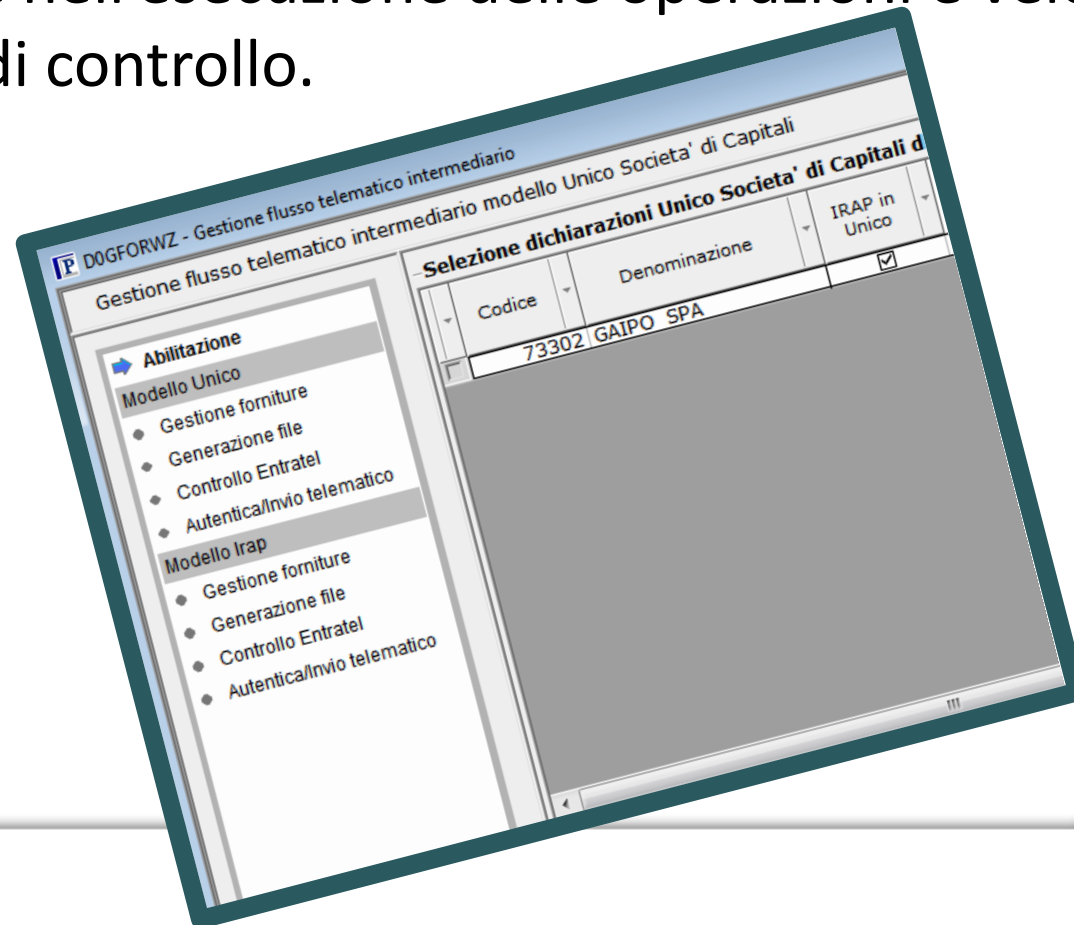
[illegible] nell'esecuzione delle operazioni e vel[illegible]
di controllo.

D0GFORWZ - Gestione flusso telematico intermediario

Gestione flusso telematico intermediario modello Unico Societa' di Capitali

Abilitazione
Modello Unico
Gestione forniture
Generazione file
Controllo Entratel
Autentica/Invio telematico
Modello Irap
Gestione forniture
Generazione file
Controllo Entratel
Autentica/Invio telematico

Selezione dichiarazioni Unico Societa' di Capitali d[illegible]

| | Codice | Denominazione | IRAP in Unico |
|---|---|---|---|
| | 73302 | GAIPO SPA | ☑ |